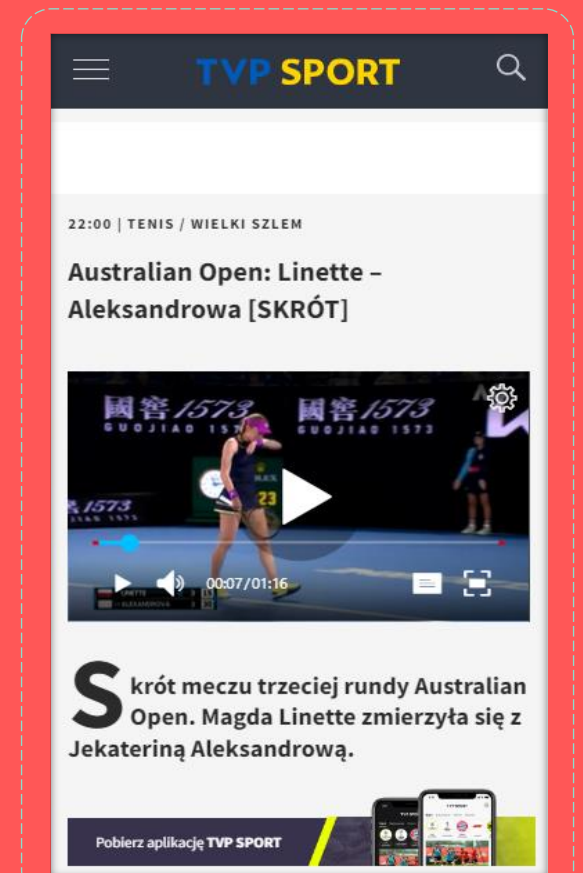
TVP SPORT

22:00 | TENIS / WIELKI SZLEM

Australian Open: Linette – Aleksandrowa [SKRÓT]

國窖1573 GUOJIAO 1573

國窖1573 GUOJIAO 1573

1573

23

LINETTE
ALEKSANDROVA

00:07/01:16

Skrót meczu trzeciej rundy Australian Open. Magda Linette zmierzyła się z Jekateriną Aleksandrową.

Pobierz aplikację TVP SPORT